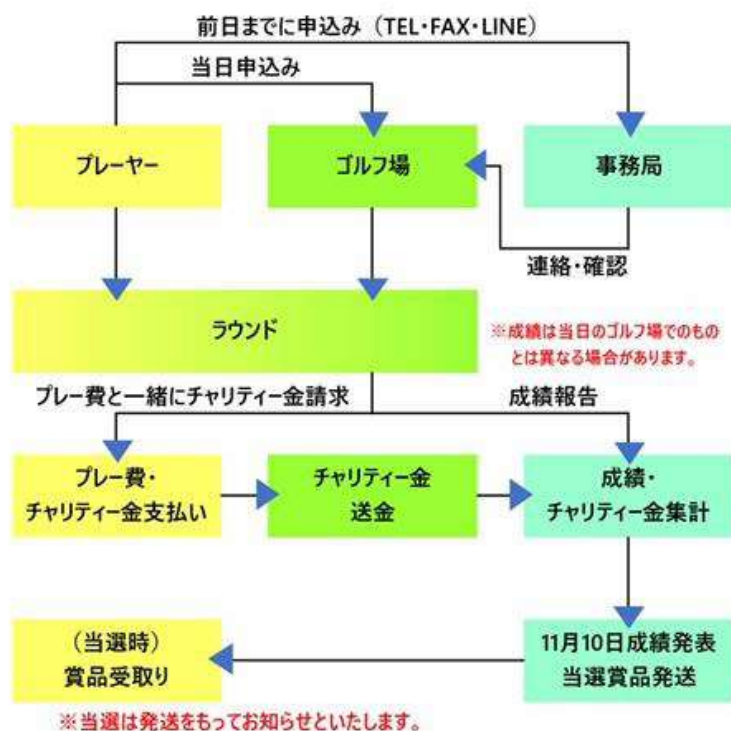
前日までに申込み（TEL・FAX・LINE）

当日申込み

プレーヤー

ゴルフ場

事務局

連絡・確認

ラウンド

※成績は当日のゴルフ場でのものとは異なる場合があります。

プレー費と一緒にチャリティー金請求

成績報告

プレー費・チャリティー金支払い

チャリティー金送金

成績・チャリティー金集計

（当選時）賞品受取り

11月10日成績発表
当選賞品発送

※当選は発送をもってお知らせといたします。